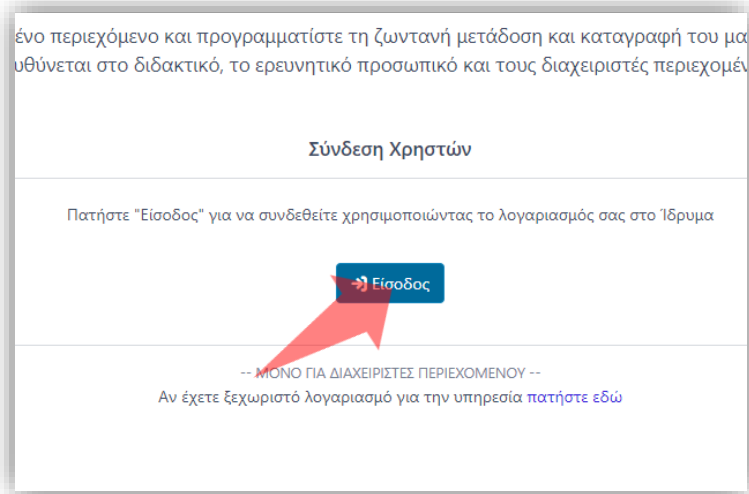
ένο περιεχόμενο και προγραμματίστε τη ζωντανή μετάδοση και καταγραφή του μα
υθύνεται στο διδακτικό, το ερευνητικό προσωπικό και τους διαχειριστές περιεχομέν

Σύνδεση Χρηστών

Πατήστε "Είσοδος" για να συνδεθείτε χρησιμοποιώντας το λογαριασμός σας στο Ίδρυμα

Είσοδος

-- ΜΟΝΟ ΓΙΑ ΔΙΑΧΕΙΡΙΣΤΕΣ ΠΕΡΙΕΧΟΜΕΝΟΥ --
Αν έχετε ξεχωριστό λογαριασμό για την υπηρεσία πατήστε εδώ